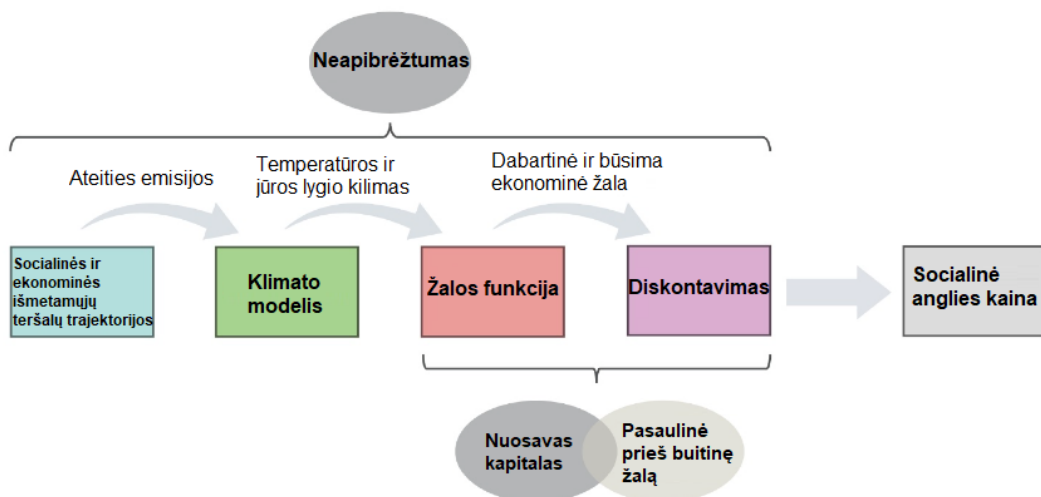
Neapibrėžtumas

Ateities emisijos

Temperatūros ir jūros lygio kilimas

Dabartinė ir būsima ekonominė žala

Socialinės ir ekonominės išmetamųjų teršalų trajektorijos

Klimato modelis

Žalos funkcija

Diskontavimas

Socialinė anglies kaina

Nuosavas kapitalas

Pasaulinė prieš buitinę žalą